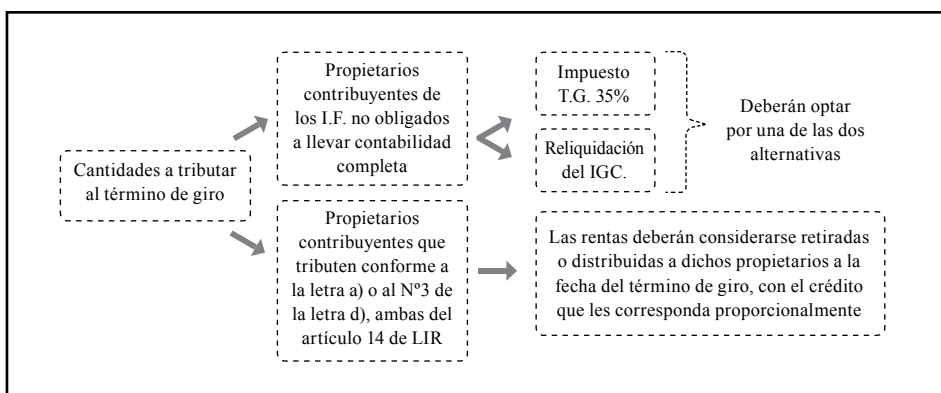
Cantidades a tributar al término de giro

Propietarios contribuyentes de los I.F. no obligados a llevar contabilidad completa

Impuesto T.G. 35%

Reliquidación del IGC.

Deberán optar por una de las dos alternativas

Propietarios contribuyentes que tributen conforme a la letra a) o al Nº3 de la letra d), ambas del artículo 14 de LIR

Las rentas deberán considerarse retiradas o distribuidas a dichos propietarios a la fecha del término de giro, con el crédito que les corresponda proporcionalmente